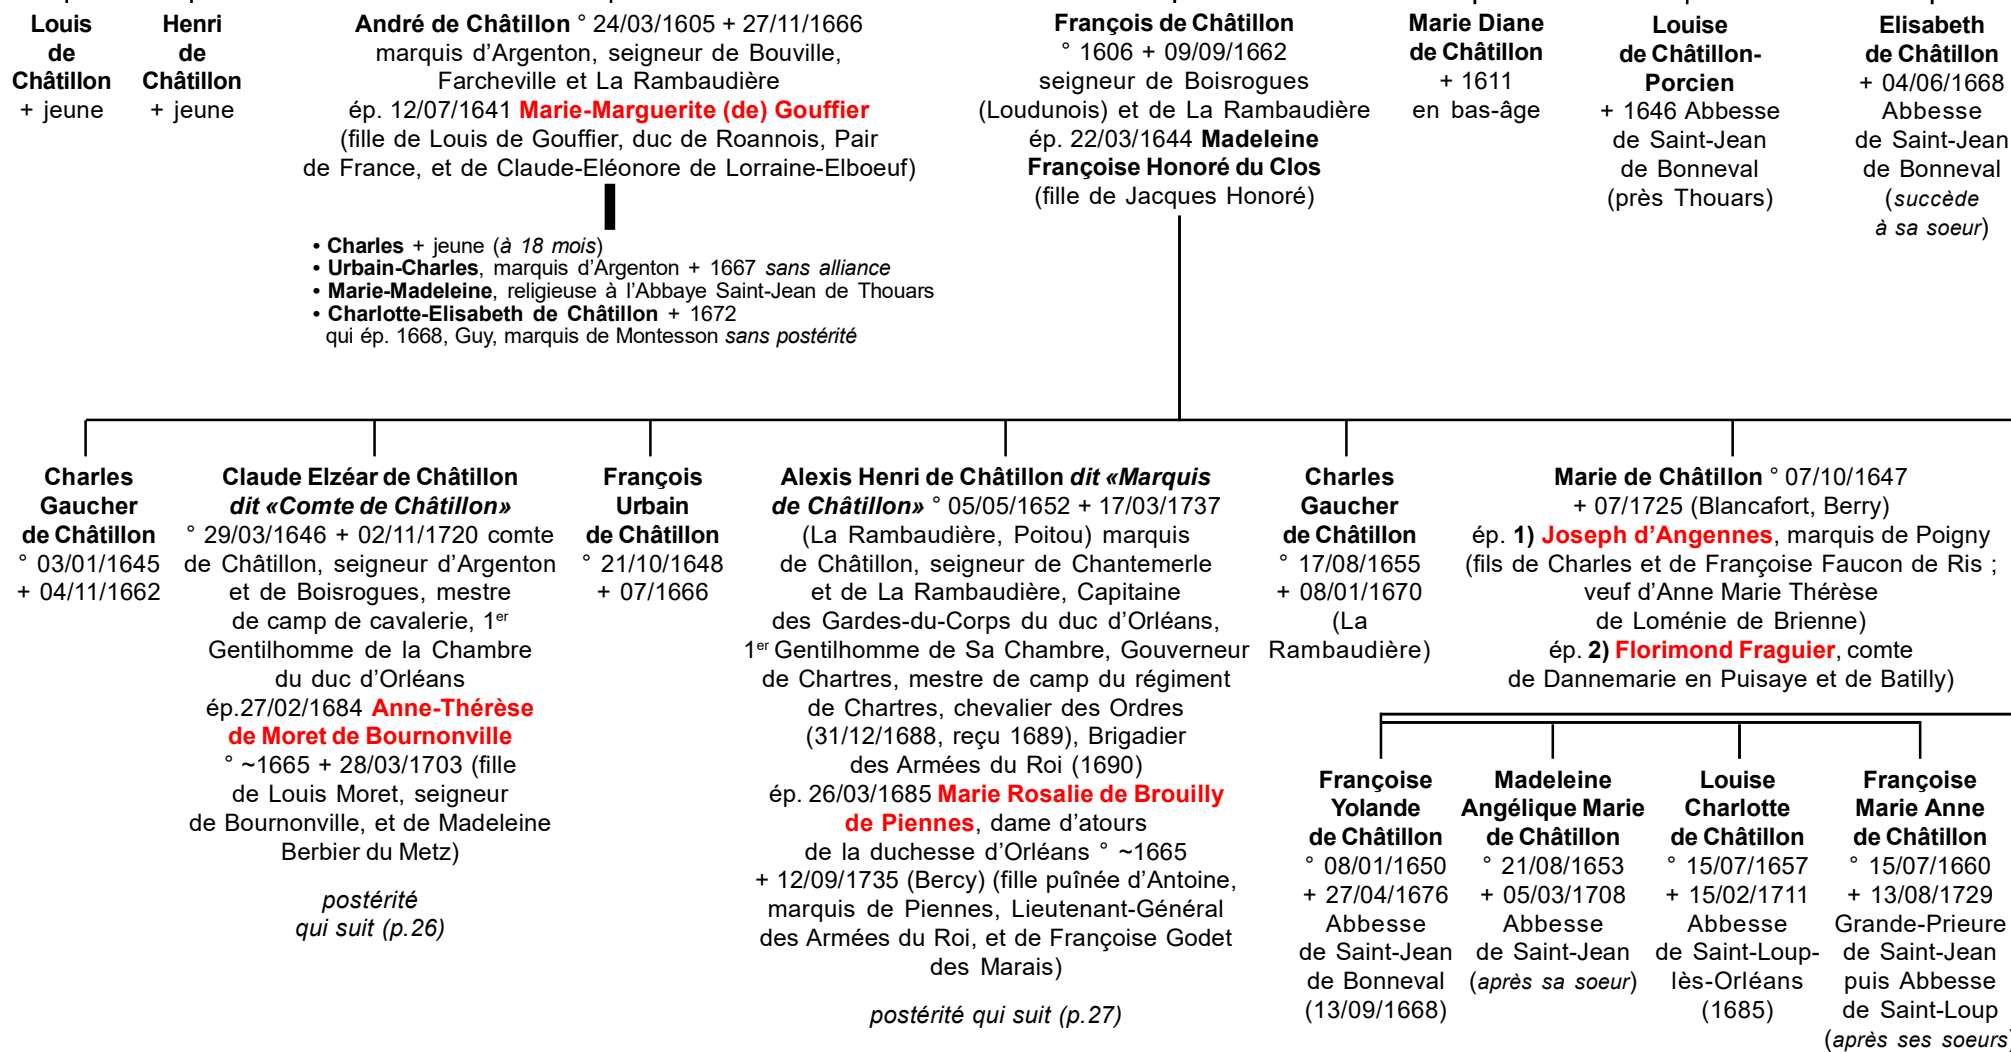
Louis de Châtillon + jeune

Henri de Châtillon + jeune

André de Châtillon ° 24/03/1605 + 27/11/1666 marquis d'Argenton, seigneur de Bouville, Farcheville et La Rambaudière ép. 12/07/1641 Marie-Marguerite (de) Gouffier (fille de Louis de Gouffier, duc de Roannois, Pair de France, et de Claude-Eléonore de Lorraine-Elboeuf)

• Charles + jeune (à 18 mois)
• Urbain-Charles, marquis d'Argenton + 1667 sans alliance
• Marie-Madeleine, religieuse à l'Abbaye Saint-Jean de Thouars
• Charlotte-Elisabeth de Châtillon + 1672 qui ép. 1668, Guy, marquis de Montesson sans postérité

François de Châtillon ° 1606 + 09/09/1662 seigneur de Boisrogues (Loudunois) et de La Rambaudière ép. 22/03/1644 Madeleine Françoise Honoré du Clos (fille de Jacques Honoré)

Marie Diane de Châtillon + 1611 en bas-âge

Louise de Châtillon-Porcien + 1646 Abbesse de Saint-Jean de Bonneval (près Thouars)

Elisabeth de Châtillon + 04/06/1668 Abbesse de Saint-Jean de Bonneval (succède à sa soeur)

Charles Gaucher de Châtillon ° 03/01/1645 + 04/11/1662

Claude Elzéar de Châtillon dit «Comte de Châtillon» ° 29/03/1646 + 02/11/1720 comte de Châtillon, seigneur d'Argenton et de Boisrogues, mestre de camp de cavalerie, 1$^{er}$ Gentilhomme de la Chambre du duc d'Orléans ép.27/02/1684 Anne-Thérèse de Moret de Bournonville ° ~1665 + 28/03/1703 (fille de Louis Moret, seigneur de Bournonville, et de Madeleine Berbier du Metz)

postérité qui suit (p.26)

François Urbain de Châtillon ° 21/10/1648 + 07/1666

Alexis Henri de Châtillon dit «Marquis de Châtillon» ° 05/05/1652 + 17/03/1737 (La Rambaudière, Poitou) marquis de Châtillon, seigneur de Chantemerle et de La Rambaudière, Capitaine des Gardes-du-Corps du duc d'Orléans, 1$^{er}$ Gentilhomme de Sa Chambre, Gouverneur de Chartres, mestre de camp du régiment de Chartres, chevalier des Ordres (31/12/1688, reçu 1689), Brigadier des Armées du Roi (1690) ép. 26/03/1685 Marie Rosalie de Brouilly de Piennes, dame d'atours de la duchesse d'Orléans ° ~1665 + 12/09/1735 (Bercy) (fille puînée d'Antoine, marquis de Piennes, Lieutenant-Général des Armées du Roi, et de Françoise Godet des Marais)

postérité qui suit (p.27)

Charles Gaucher de Châtillon ° 17/08/1655 + 08/01/1670 (La Rambaudière)

Marie de Châtillon ° 07/10/1647 + 07/1725 (Blancafort, Berry) ép. 1) Joseph d'Angennes, marquis de Poigny (fils de Charles et de Françoise Faucon de Ris ; veuf d'Anne Marie Thérèse de Loménie de Brienne) ép. 2) Florimond Fraguier, comte de Dannemarie en Puisaye et de Batilly)

Françoise Yolande de Châtillon ° 08/01/1650 + 27/04/1676 Abbesse de Saint-Jean de Bonneval (13/09/1668)

Madeleine Angélique Marie de Châtillon ° 21/08/1653 + 05/03/1708 Abbesse de Saint-Jean (après sa soeur)

Louise Charlotte de Châtillon ° 15/07/1657 + 15/02/1711 Abbesse de Saint-Loup-lès-Orléans (1685)

Françoise Marie Anne de Châtillon ° 15/07/1660 + 13/08/1729 Grande-Prieure de Saint-Jean puis Abbesse de Saint-Loup (après ses soeurs)